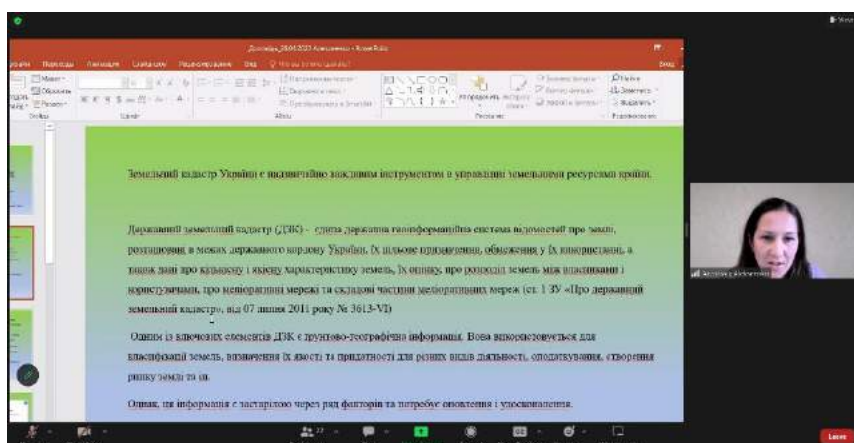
Доповідь_28.04.2023 Алексеенко - PowerPoint

Земельний кадастр України є надзвичайно важливим інструментом в управлінні земельними ресурсами країни.

Державний земельний кадастр (ДЗК) - єдина державна геоінформаційна система відомостей про землі, розташовані в межах державного кордону України, їх цільове призначення, обмеження у їх використанні, а також дані про кількісну і якісну характеристику земель, їх оцінку, про розподіл земель між власниками і користувачами, про меліоративні мережі та складові частини меліоративних мереж (ст. 1 ЗУ «Про державний земельний кадастр», від 07 липня 2011 року № 3613-VI)

Одним із ключових елементів ДЗК є ґрунтово-географічна інформація. Вона використовується для класифікації земель, визначення їх якості та придатності для різних видів діяльності, оподаткування, створення ринку землі та ін.

Однак, ця інформація є застарілою через ряд факторів та потребує оновлення і удосконалення.

Leave